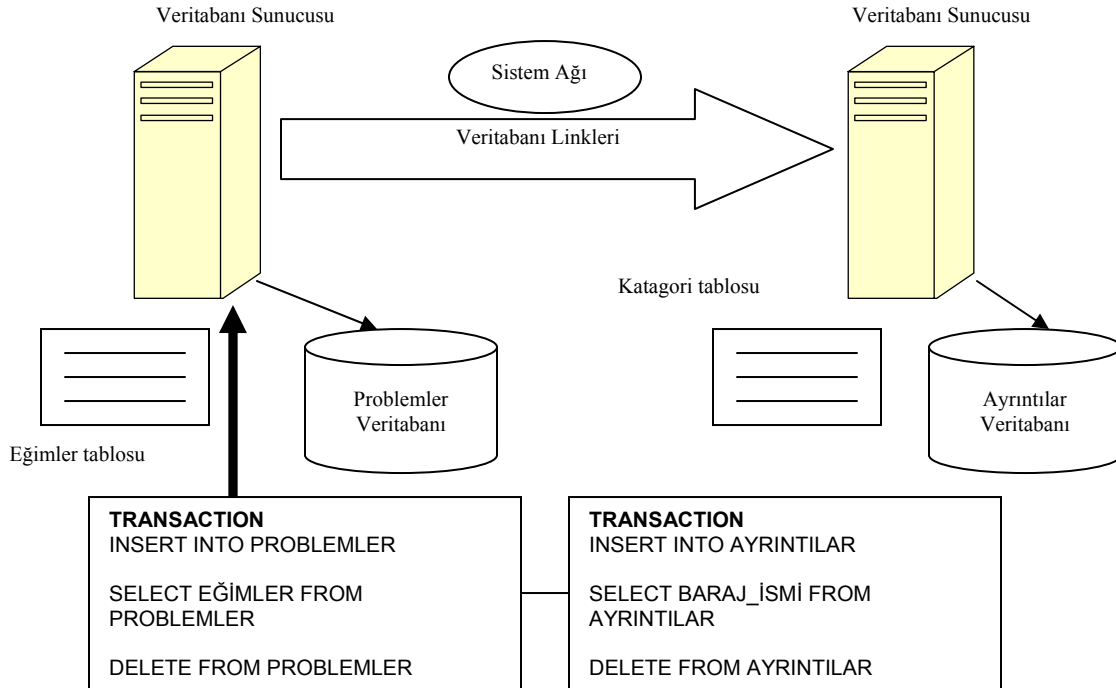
Veritabanı Sunucusu

Veritabanı Sunucusu

Sistem Ağı

Veritabanı Linkleri

Katagori tablosu

Problemler Veritabanı

Ayrıntılar Veritabanı

Eğimler tablosu

**TRANSACTION**
INSERT INTO PROBLEMLER

SELECT EĞİMLER FROM PROBLEMLER

DELETE FROM PROBLEMLER

**TRANSACTION**
INSERT INTO AYRINTILAR

SELECT BARAJ_İSMİ FROM AYRINTILAR

DELETE FROM AYRINTILAR